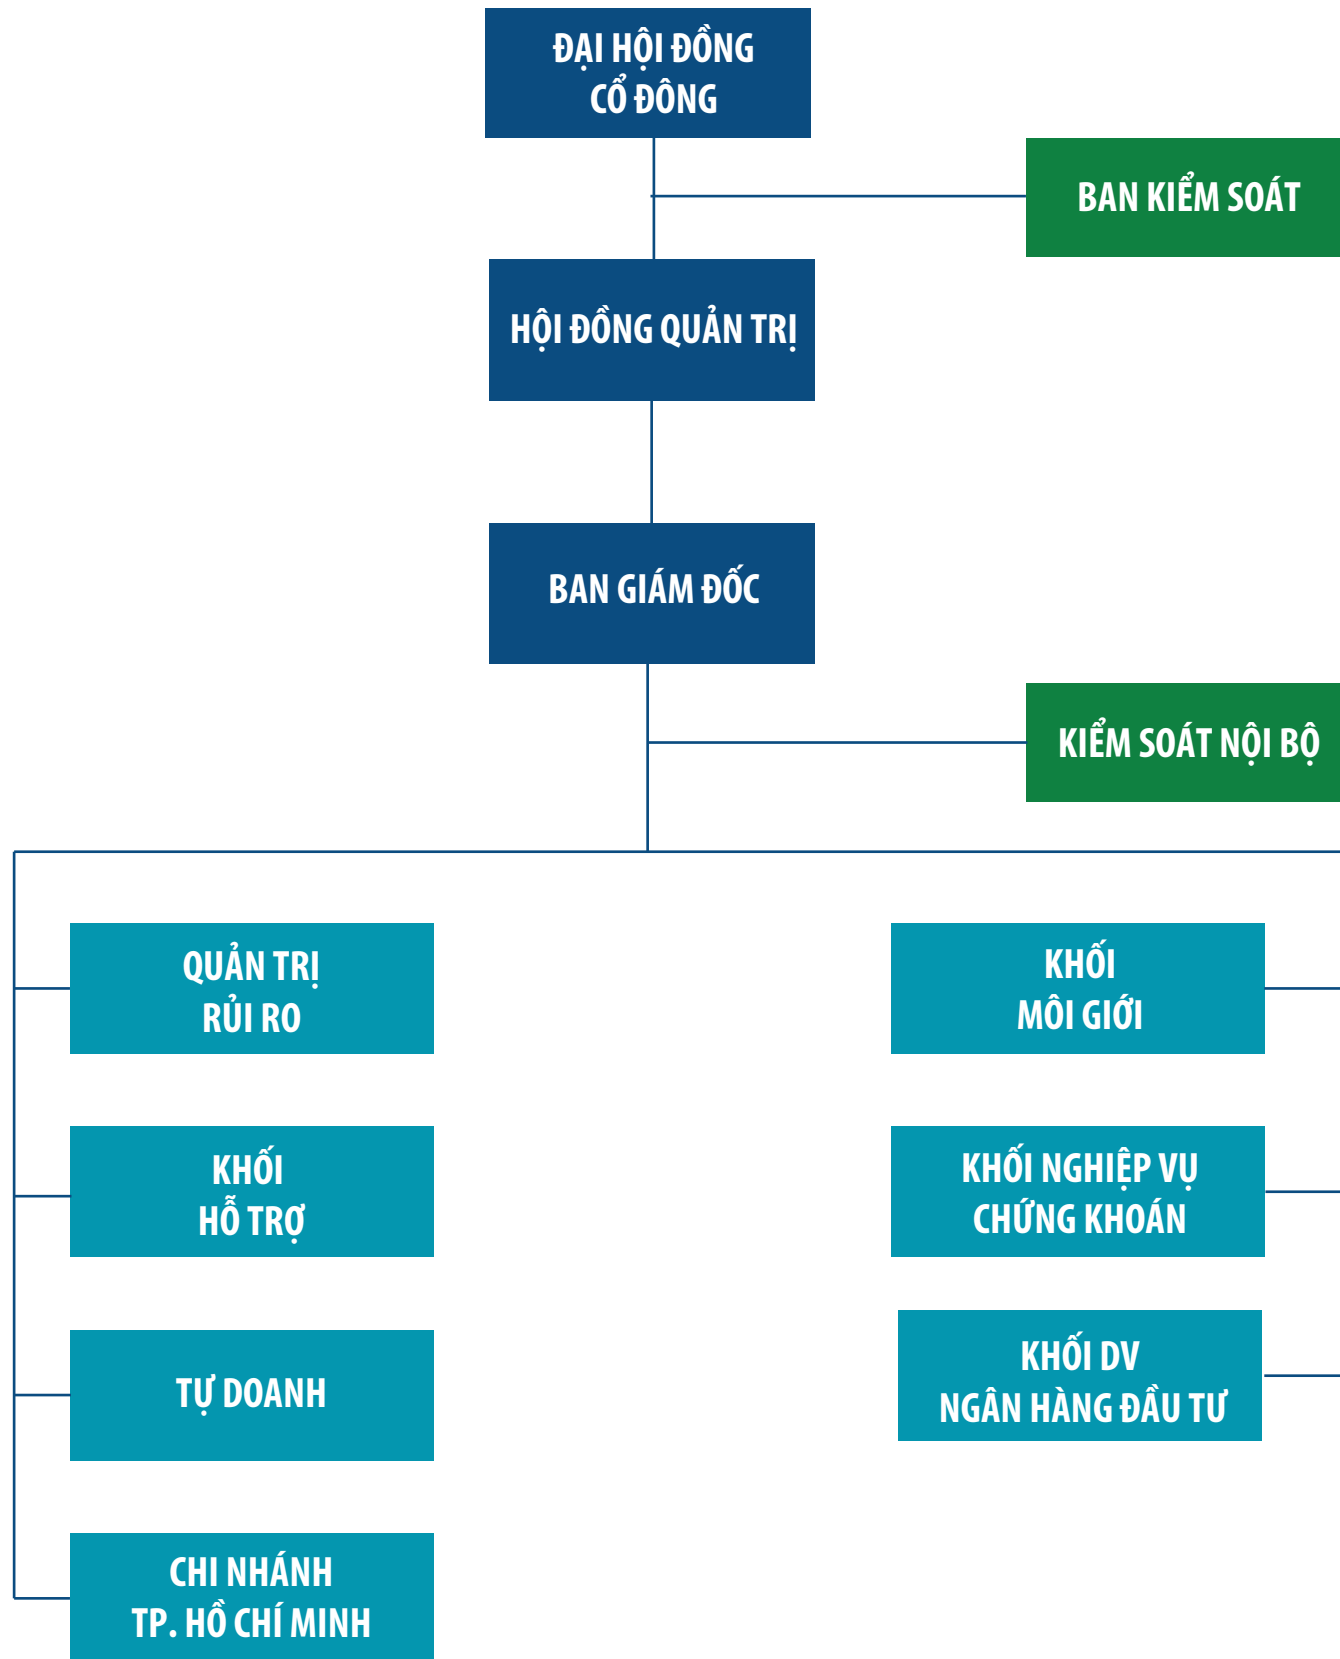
ĐẠI HỘI ĐỒNG CỔ ĐÔNG

BAN KIỂM SOÁT

HỘI ĐỒNG QUẢN TRỊ

BAN GIÁM ĐỐC

KIỂM SOÁT NỘI BỘ

QUẢN TRỊ RỦI RO

KHỐI HỖ TRỢ

TỰ DOANH

CHI NHÁNH TP. HỒ CHÍ MINH

KHỐI MÔI GIỚI

KHỐI NGHIỆP VỤ CHỨNG KHOÁN

KHỐI DV NGÂN HÀNG ĐẦU TƯ